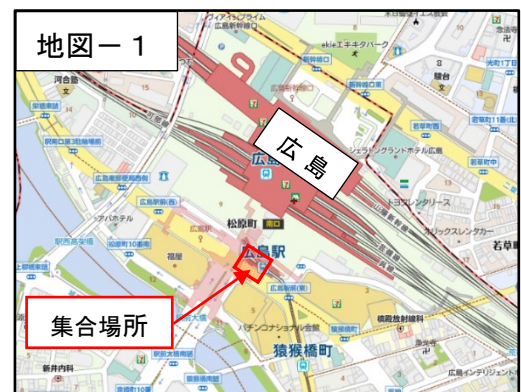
地図－１

広島

集合場所

ekie エキキタパーク

広島駅

松原町

猿猴橋町

河合塾

福屋

シェラトングランドホテル広島

トヨタレンタリース

ニッポンレンタカー

若草町

二葉の里

パナソニック

ビックカメラ

新幹線口

南口

広島駅前広場

新井内科